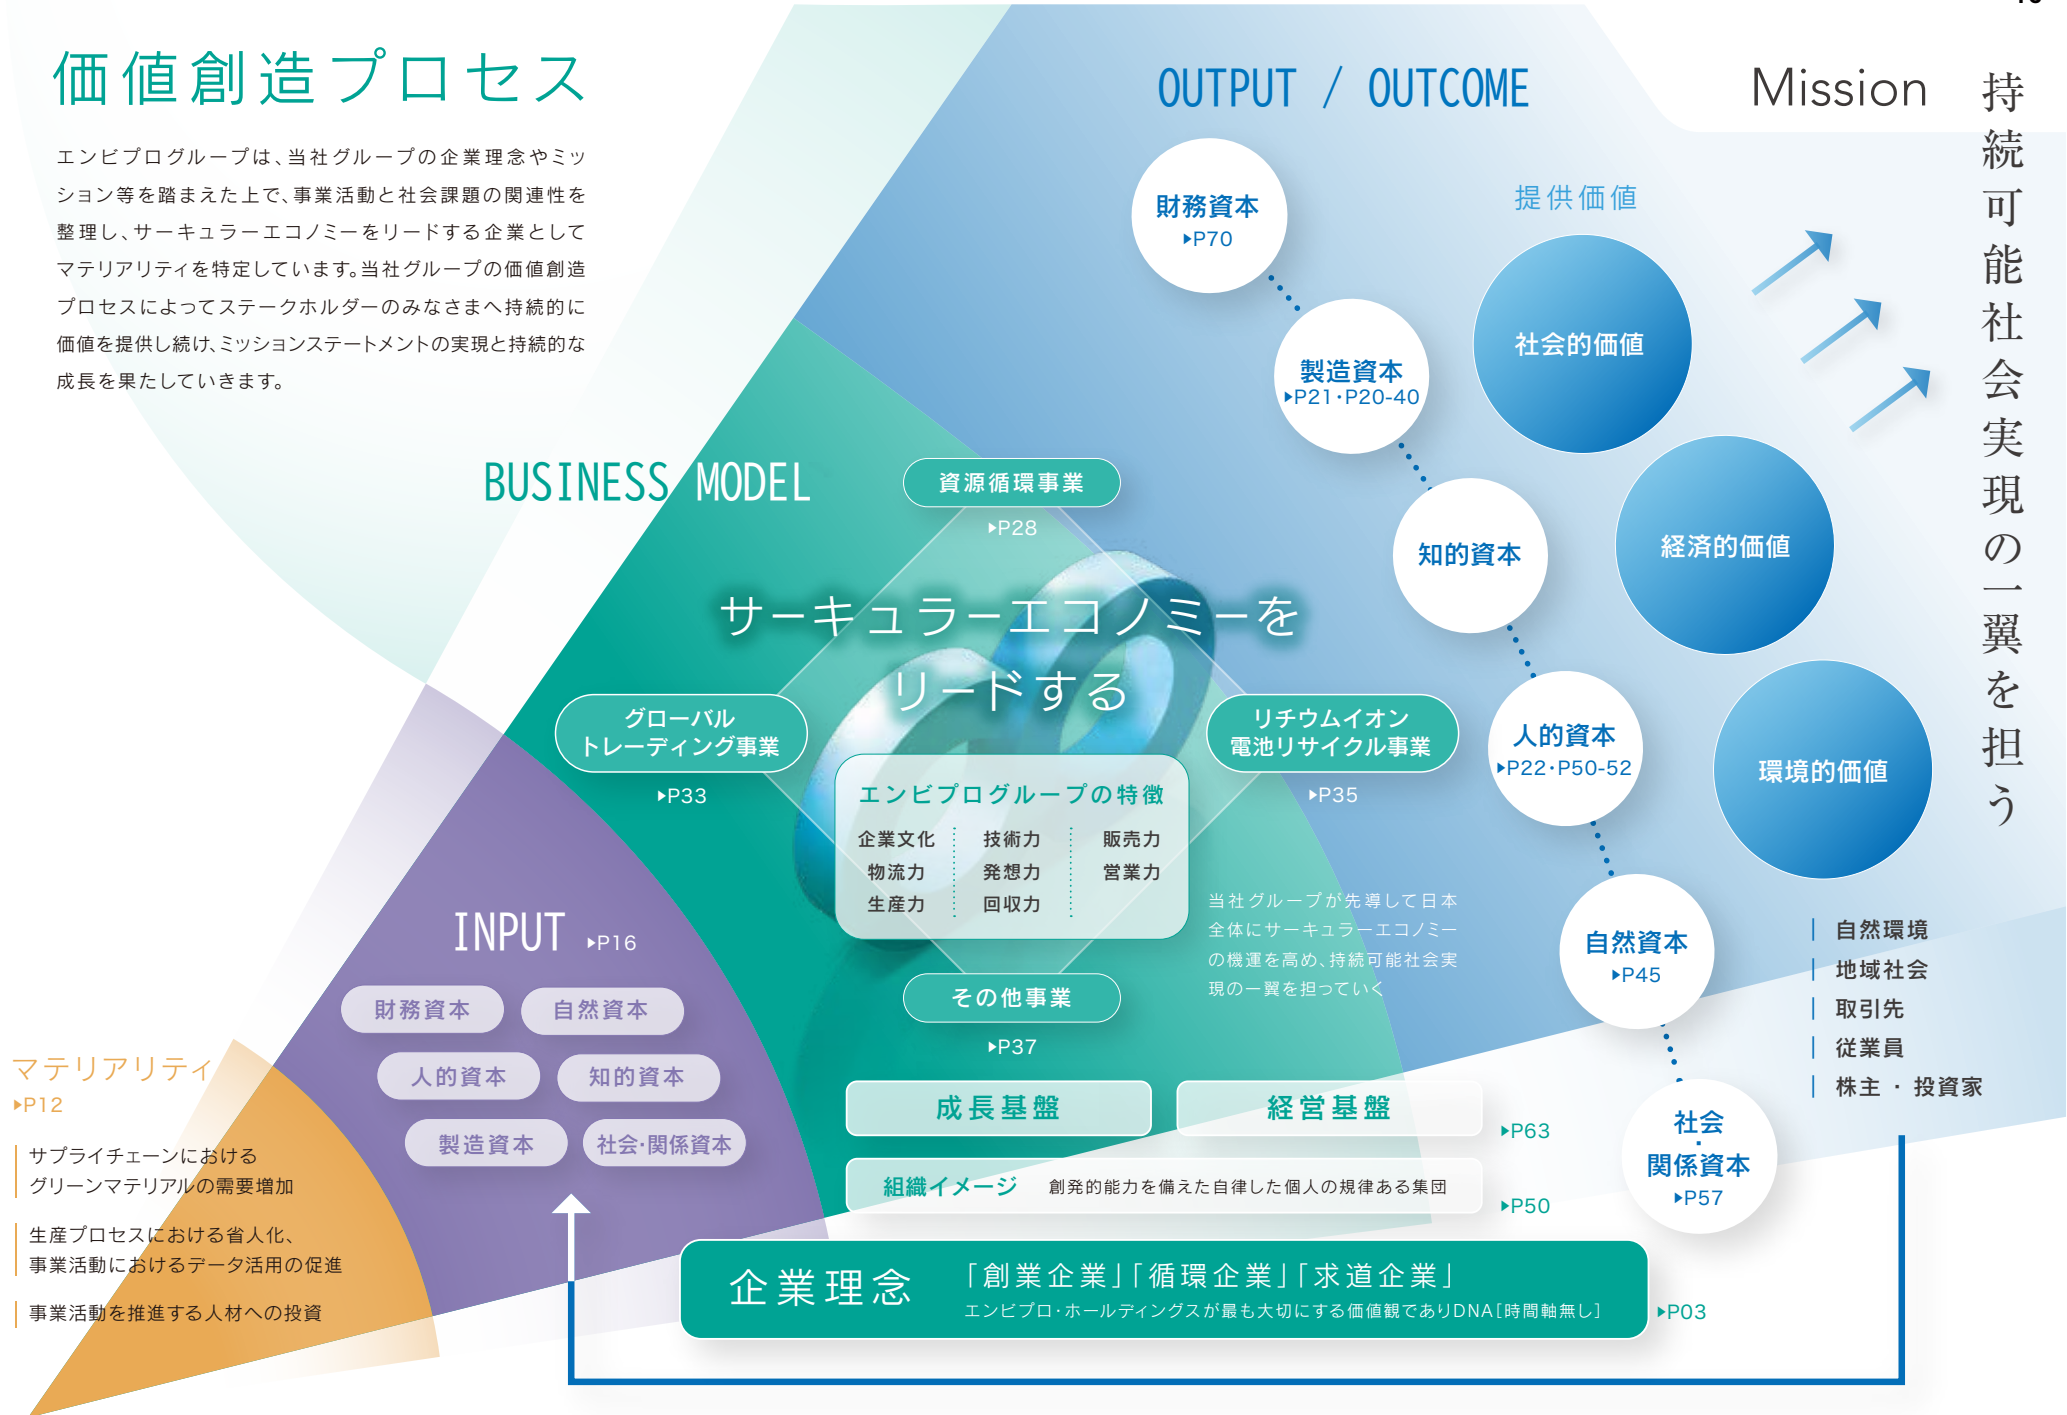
価値創造プロセス

エンビプログループは、当社グループの企業理念やミッション等を踏まえた上で、事業活動と社会課題の関連性を整理し、サーキュラーエコノミーをリードする企業としてマテリアリティを特定しています。当社グループの価値創造プロセスによってステークホルダーのみなさまへ持続的に価値を提供し続け、ミッションステートメントの実現と持続的な成長を果たしていきます。

OUTPUT / OUTCOME

Mission

持続可能社会実現の一翼を担う

財務資本 ▸P70

製造資本 ▸P21・P20-40

知的資本

人的資本 ▸P22・P50-52

自然資本 ▸P45

社会・関係資本 ▸P57

提供価値

社会的価値

経済的価値

環境的価値

自然環境
地域社会
取引先
従業員
株主・投資家

BUSINESS MODEL

資源循環事業 ▸P28

グローバルトレーディング事業 ▸P33

リチウムイオン電池リサイクル事業 ▸P35

その他事業 ▸P37

サーキュラーエコノミーをリードする

エンビプログループの特徴

| 企業文化 | 技術力 | 販売力 |
|---|---|---|
| 物流力 | 発想力 | 営業力 |
| 生産力 | 回収力 | |

当社グループが先導して日本全体にサーキュラーエコノミーの機運を高め、持続可能社会実現の一翼を担っていく

INPUT ▸P16

財務資本 自然資本
人的資本 知的資本
製造資本 社会・関係資本

マテリアリティ ▸P12

サプライチェーンにおけるグリーンマテリアルの需要増加

生産プロセスにおける省人化、事業活動におけるデータ活用の促進

事業活動を推進する人材への投資

成長基盤 経営基盤 ▸P63

組織イメージ 創発的能力を備えた自律した個人の規律ある集団 ▸P50

企業理念 「創業企業」「循環企業」「求道企業」
エンビプロ・ホールディングスが最も大切にする価値観でありDNA[時間軸無し] ▸P03